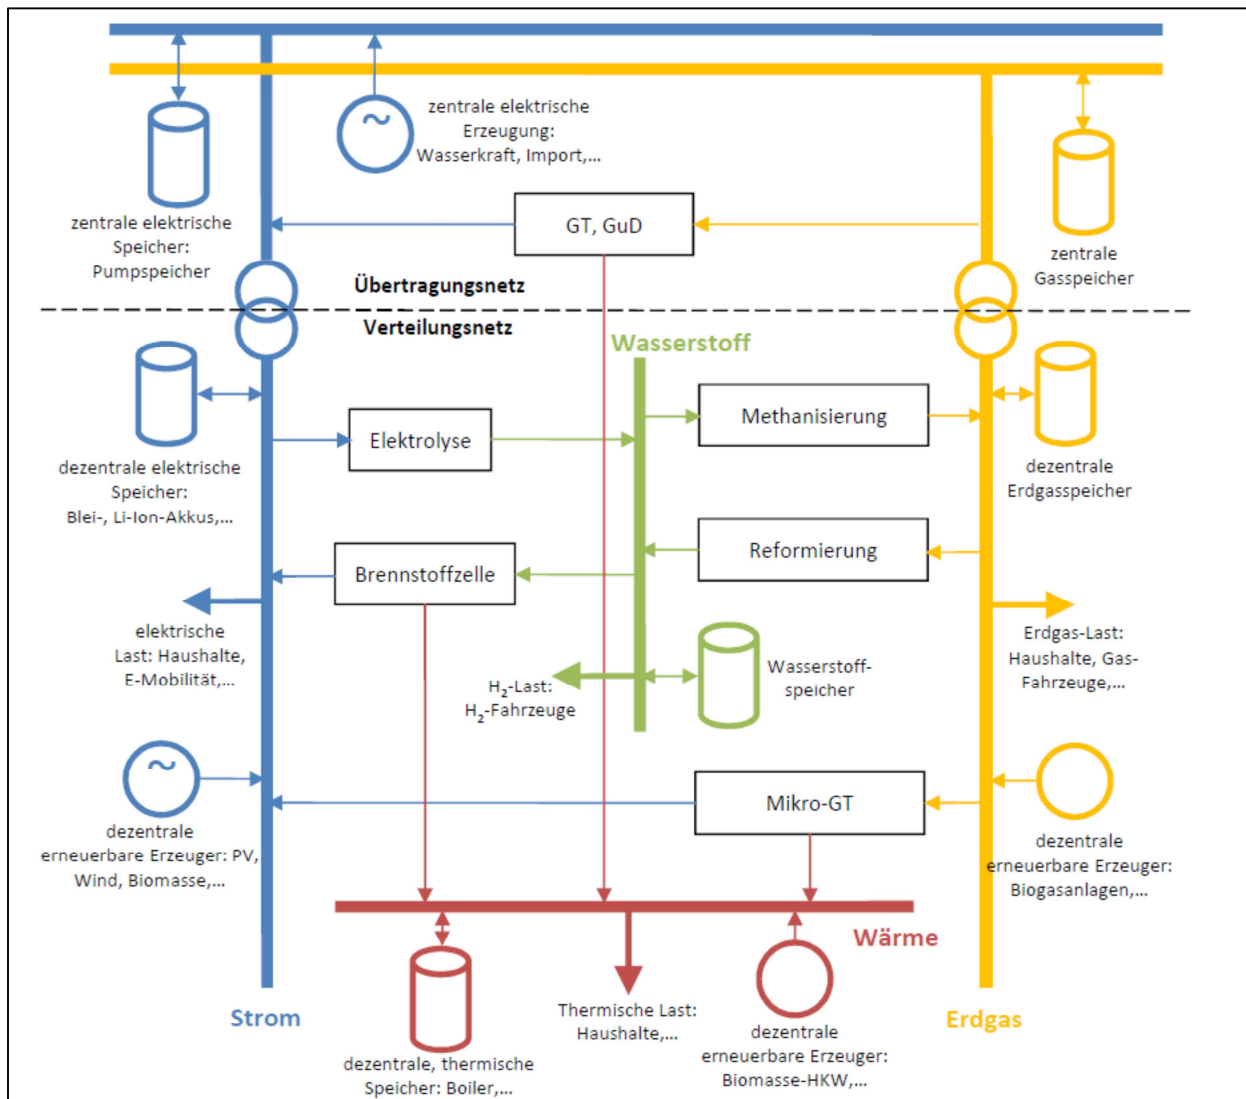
zentrale elektrische Erzeugung: Wasserkraft, Import,...

zentrale elektrische Speicher: Pumpspeicher

GT, GuD

zentrale Gasspeicher

Übertragungsnetz

Verteilungsnetz

Wasserstoff

Methanisierung

Elektrolyse

dezentrale elektrische Speicher: Blei-, Li-Ion-Akkus,...

dezentrale Erdgasspeicher

Reformierung

Brennstoffzelle

elektrische Last: Haushalte, E-Mobilität,...

Erdgas-Last: Haushalte, Gas-Fahrzeuge,...

$H_2$-Last: $H_2$-Fahrzeuge

Wasserstoff-speicher

Mikro-GT

dezentrale erneuerbare Erzeuger: PV, Wind, Biomasse,...

dezentrale erneuerbare Erzeuger: Biogasanlagen,...

Wärme

Strom

dezentrale, thermische Speicher: Boiler,...

Thermische Last: Haushalte,...

dezentrale erneuerbare Erzeuger: Biomasse-HKW,...

Erdgas